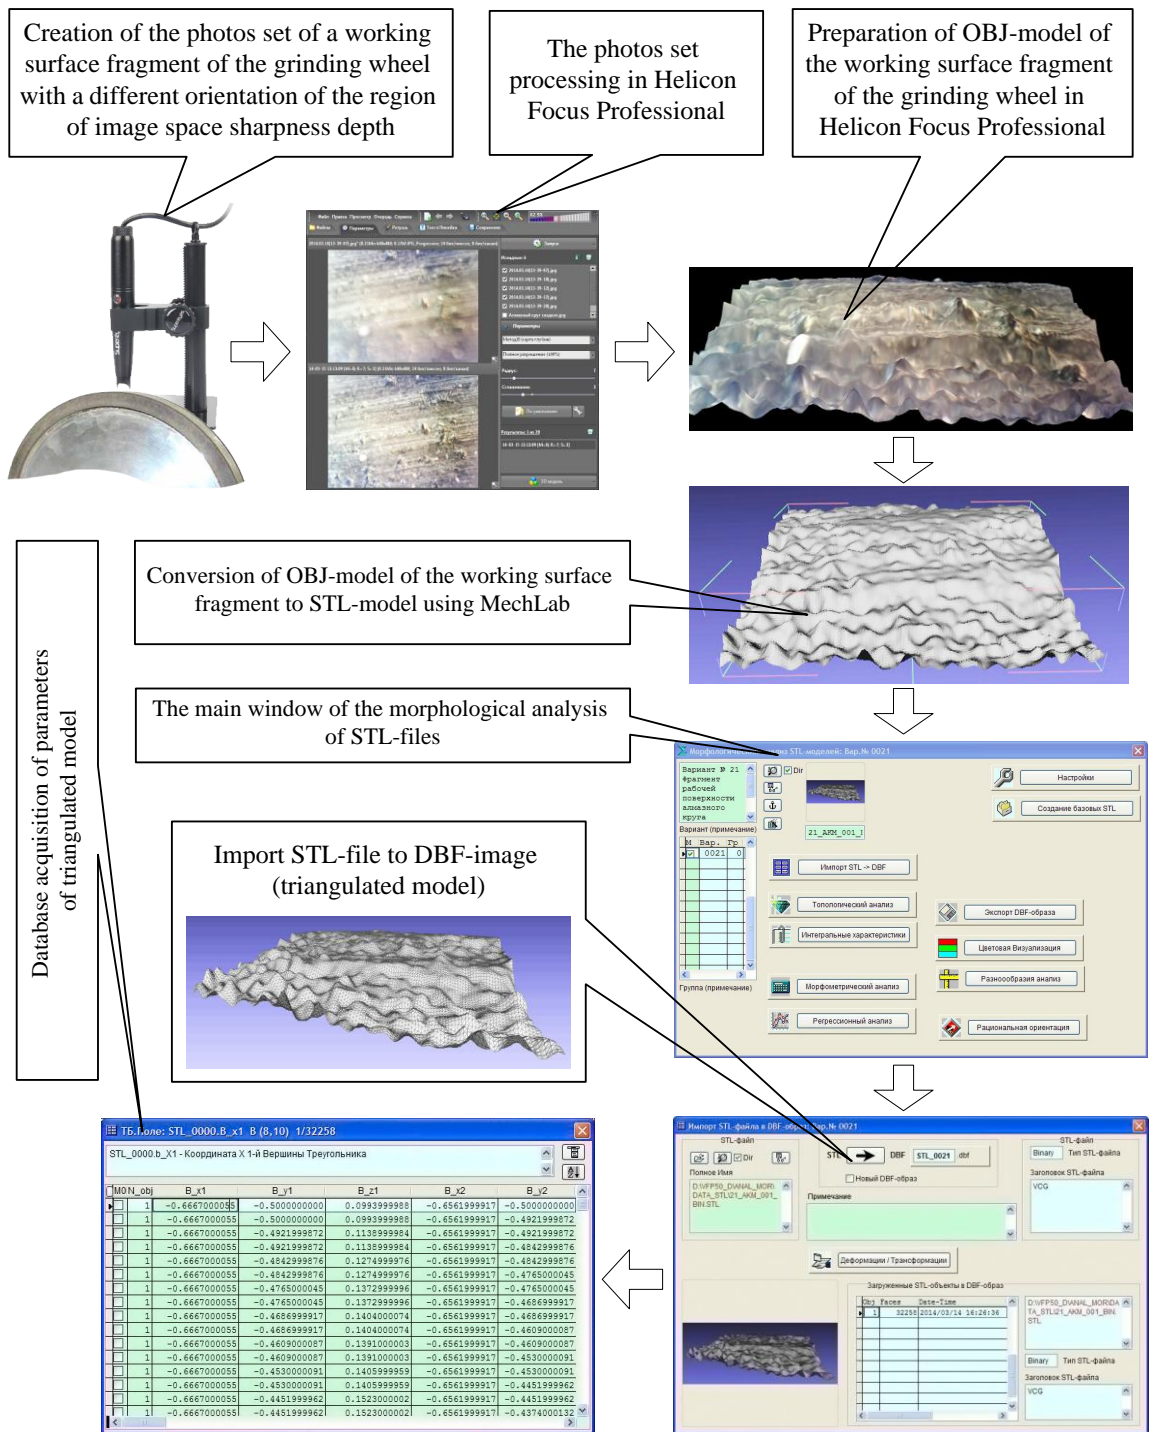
Creation of the photos set of a working surface fragment of the grinding wheel with a different orientation of the region of image space sharpness depth

The photos set processing in Helicon Focus Professional

Preparation of OBJ-model of the working surface fragment of the grinding wheel in Helicon Focus Professional

Conversion of OBJ-model of the working surface fragment to STL-model using MechLab

The main window of the morphological analysis of STL-files

Database acquisition of parameters of triangulated model

Import STL-file to DBF-image (triangulated model)

Морфологический анализ STL-моделей: Вар.№ 0021

Вариант № 21 фрагмент рабочей поверхности алмазного круга

Вариант (примечание)

Группа (примечание)

Dir

21_АКМ_001_I

Настройки

Создание базовых STL

Импорт STL -> DBF

Топологический анализ

Интегральные характеристики

Экспорт DBF-образа

Цветовая Визуализация

Разнообразия анализ

Морфометрический анализ

Регрессионный анализ

Рациональная ориентация

Импорт STL-файла в DBF-образ: Вар.№ 0021

STL-файл

Полное Имя

DBF STL_0021 dbf

Новый DBF-образ

Примечание

Binary Тип STL-файла

Заголовок STL-файла

VCG

Деформации / Трансформации

Загруженные STL-объекты в DBF-образ

| Obj | Faces | Date-Time |
|---|---|---|
| 1 | 32258 | 2014/03/14 16:26:36 |

ТБ.Поле: STL_0000.B_x1 B (8,10) 1/32258

STL_0000.b_X1 - Координата X 1-й Вершины Треугольника

| M | O | N_obj | B_x1 | B_y1 | B_z1 | B_x2 | B_y2 |
|---|---|---|---|---|---|---|---|
| | | 1 | -0.6667000055 | -0.5000000000 | 0.0993999988 | -0.6561999917 | -0.5000000000 |
| | | 1 | -0.6667000055 | -0.5000000000 | 0.0993999988 | -0.6561999917 | -0.4921999872 |
| | | 1 | -0.6667000055 | -0.4921999872 | 0.1138999984 | -0.6561999917 | -0.4921999872 |
| | | 1 | -0.6667000055 | -0.4921999872 | 0.1138999984 | -0.6561999917 | -0.4842999876 |
| | | 1 | -0.6667000055 | -0.4842999876 | 0.1274999976 | -0.6561999917 | -0.4842999876 |
| | | 1 | -0.6667000055 | -0.4842999876 | 0.1274999976 | -0.6561999917 | -0.4765000045 |
| | | 1 | -0.6667000055 | -0.4765000045 | 0.1372999996 | -0.6561999917 | -0.4765000045 |
| | | 1 | -0.6667000055 | -0.4765000045 | 0.1372999996 | -0.6561999917 | -0.4686999917 |
| | | 1 | -0.6667000055 | -0.4686999917 | 0.1404000074 | -0.6561999917 | -0.4686999917 |
| | | 1 | -0.6667000055 | -0.4686999917 | 0.1404000074 | -0.6561999917 | -0.4609000087 |
| | | 1 | -0.6667000055 | -0.4609000087 | 0.1391000003 | -0.6561999917 | -0.4609000087 |
| | | 1 | -0.6667000055 | -0.4609000087 | 0.1391000003 | -0.6561999917 | -0.4530000091 |
| | | 1 | -0.6667000055 | -0.4530000091 | 0.1405999959 | -0.6561999917 | -0.4530000091 |
| | | 1 | -0.6667000055 | -0.4530000091 | 0.1405999959 | -0.6561999917 | -0.4451999962 |
| | | 1 | -0.6667000055 | -0.4451999962 | 0.1523000002 | -0.6561999917 | -0.4451999962 |
| | | 1 | -0.6667000055 | -0.4451999962 | 0.1523000002 | -0.6561999917 | -0.4374000132 |